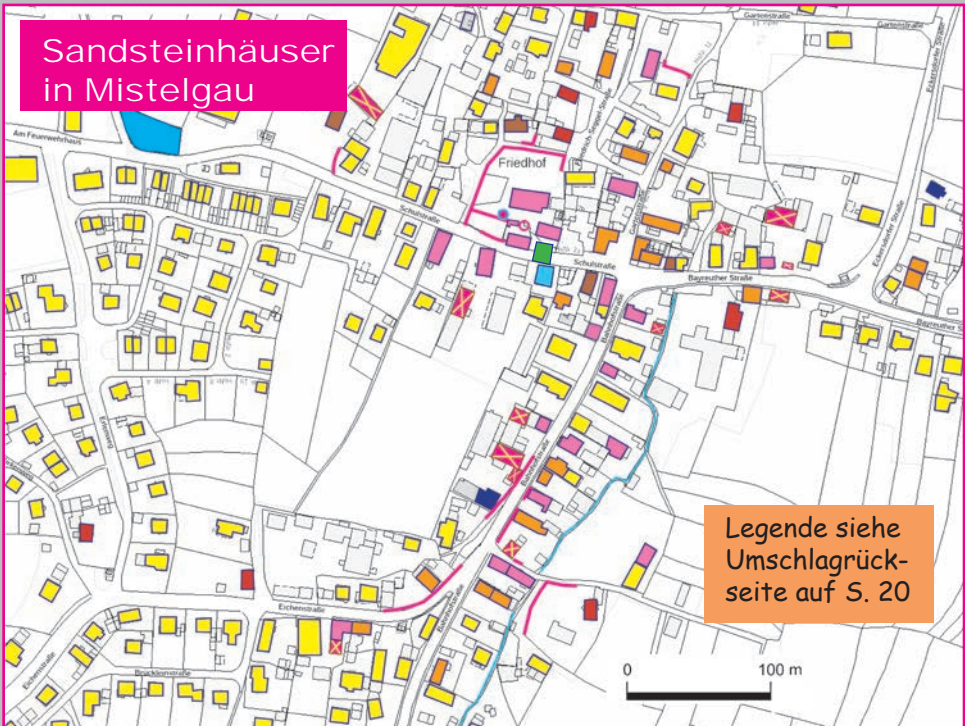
Sandsteinhäuser in Mistelgau

Gartenstraße

Gartenstraße

Am Feuerwehrhaus

Friedhof

Schulstraße

Schulstraße

Bayreuther Straße

Bayreuther Straße

Eckersdorfer Straße

Bahnhofstraße

Eichenstraße

Legende siehe Umschlagrückseite auf S. 20

0

100 m